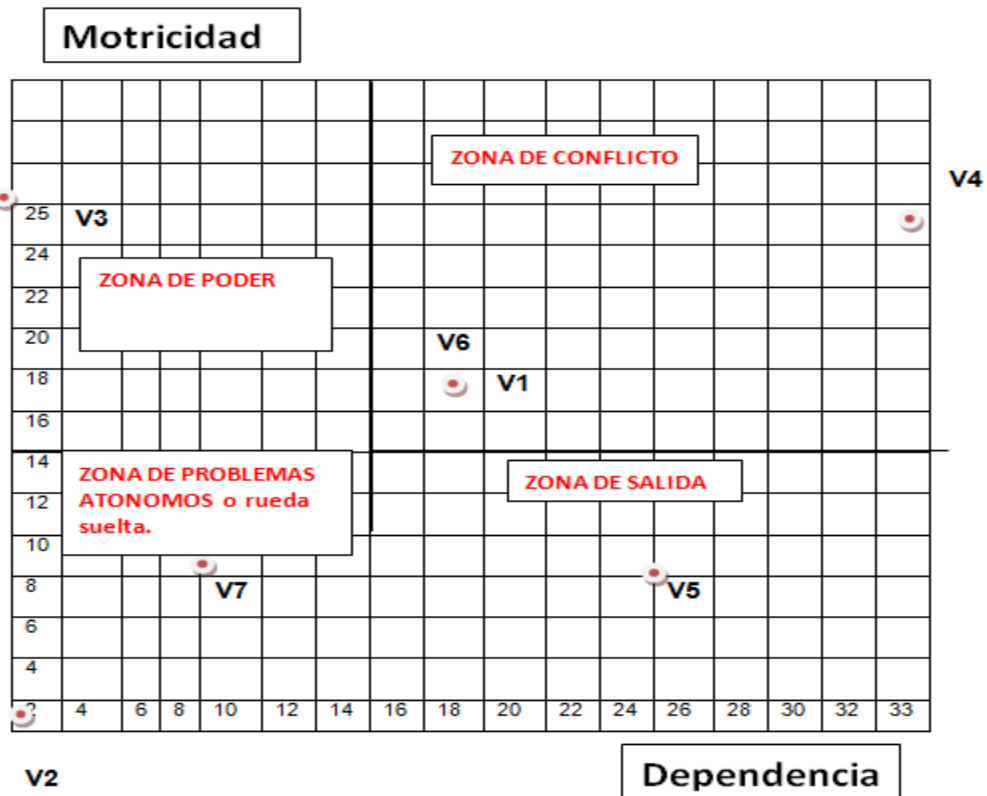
Motricidad

ZONA DE CONFLICTO

V4

25 V3

24

ZONA DE PODER

22

20

V6

18

V1

16

14

ZONA DE PROBLEMAS ATONOMOS o rueda suelta.

ZONA DE SALIDA

12

10

8

V7

V5

6

4

2 4 6 8 10 12 14 16 18 20 22 24 26 28 30 32 33

V2

Dependencia